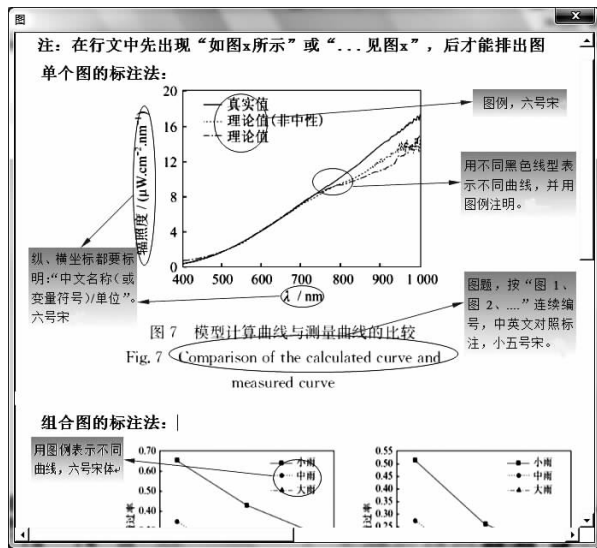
图

注：在行文中先出现“如图x所示”或“...见图x”，后才能排出图

单个图的标注法：

20
16
12
8
4
0
辐照度/(μW.cm$^{-2}$.nm$^{-1}$)
真实值
理论值(非中性)
理论值
400 500 600 700 800 900 1 000
λ / nm

图例，六号宋

用不同黑色线型表示不同曲线，并用图例注明。

纵、横坐标都要标明：“中文名称(或变量符号)/单位”。六号宋

图题，按“图 1、图 2、....”连续编号，中英文对照标注，小五号宋。

图 7 模型计算曲线与测量曲线的比较
Fig. 7 Comparison of the calculated curve and measured curve

组合图的标注法：

用图例表示不同曲线，六号宋体

0.70
0.60
0.50
0.40
小雨
中雨
大雨
过率

0.55
0.50
0.45
0.40
0.35
0.30
小雨
中雨
大雨
过率